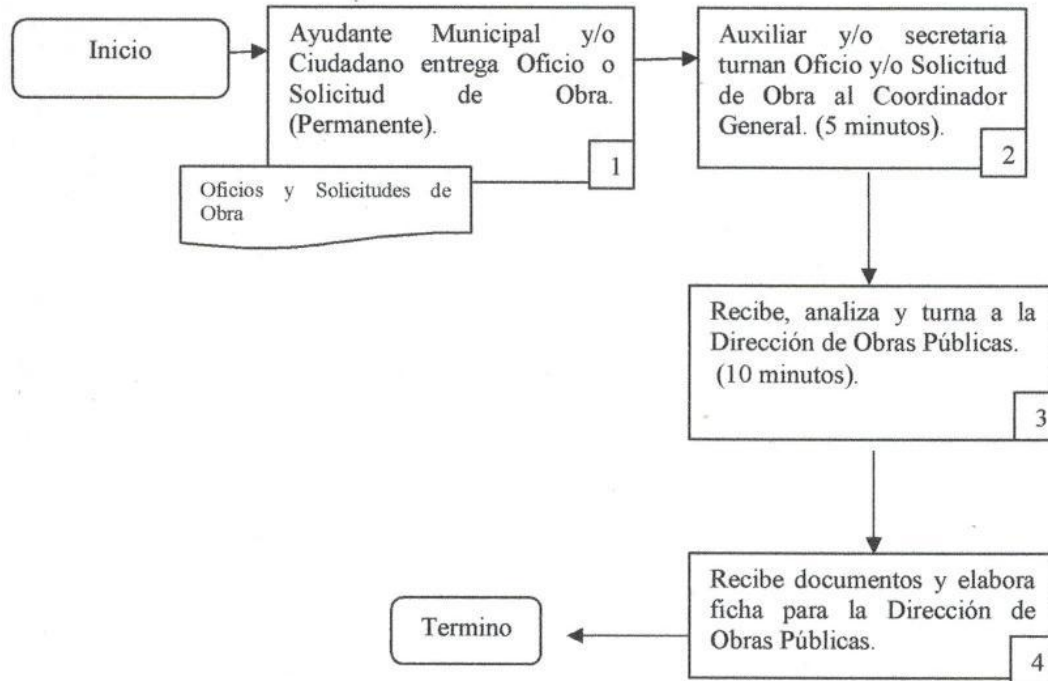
Inicio

Ayudante Municipal y/o Ciudadano entrega Oficio o Solicitud de Obra. (Permanente).

1

Oficios y Solicitudes de Obra

Auxiliar y/o secretaria turnan Oficio y/o Solicitud de Obra al Coordinador General. (5 minutos).

2

Recibe, analiza y turna a la Dirección de Obras Públicas. (10 minutos).

3

Recibe documentos y elabora ficha para la Dirección de Obras Públicas.

4

Termino